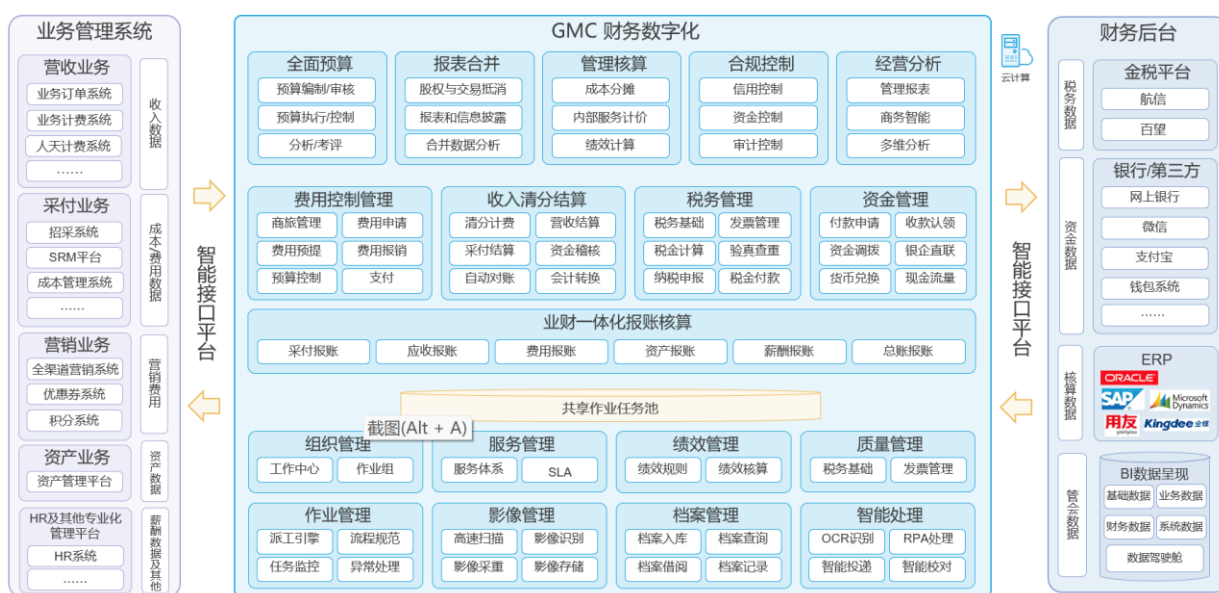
业务管理系统

营收业务
业务订单系统
业务计费系统
人天计费系统
……
收入数据

采付业务
招采系统
SRM平台
成本管理系统
……
成本费用数据

营销业务
全渠道营销系统
优惠券系统
积分系统
营销费用

资产业务
资产管理平台
资产数据

HR及其他专业化管理平台
HR系统
……
薪酬数据及其他

智能接口平台

GMC 财务数字化

全面预算
预算编制/审核
预算执行/控制
分析/考评

报表合并
股权与交易抵消
报表和信息披露
合并数据分析

管理核算
成本分摊
内部服务计价
绩效计算

合规控制
信用控制
资金控制
审计控制

经营分析
管理报表
商务智能
多维分析

费用控制管理
商旅管理
费用申请
费用预提
费用报销
预算控制
支付

收入清分结算
清分计费
营收结算
采付结算
资金稽核
自动对账
会计转换

税务管理
税务基础
发票管理
税金计算
验真查重
纳税申报
税金付款

资金管理
付款申请
收款认领
资金调拨
银企直联
货币兑换
现金流量

业财一体化报账核算
采付报账
应收报账
费用报账
资产报账
薪酬报账
总账报账

共享作业任务池

截图(Alt + A)

组织管理
工作中心
作业组

服务管理
服务体系
SLA

绩效管理
绩效规则
绩效核算

质量管理
税务基础
发票管理

作业管理
派工引擎
流程规范
任务监控
异常处理

影像管理
高速扫描
影像识别
影像采集
影像存储

档案管理
档案入库
档案查询
档案借阅
档案记录

智能处理
OCR识别
RPA处理
智能投递
智能校对

云计算

智能接口平台

财务后台

税务数据
金税平台
航信
百望

资金数据
银行/第三方
网上银行
微信
支付宝
钱包系统
……

核算数据
ERP
ORACLE
SAP
Microsoft Dynamics
用友 yonyou
Kingdee 金蝶

管会数据
BI数据呈现
基础数据
业务数据
财务数据
系统数据
数据驾驶舱